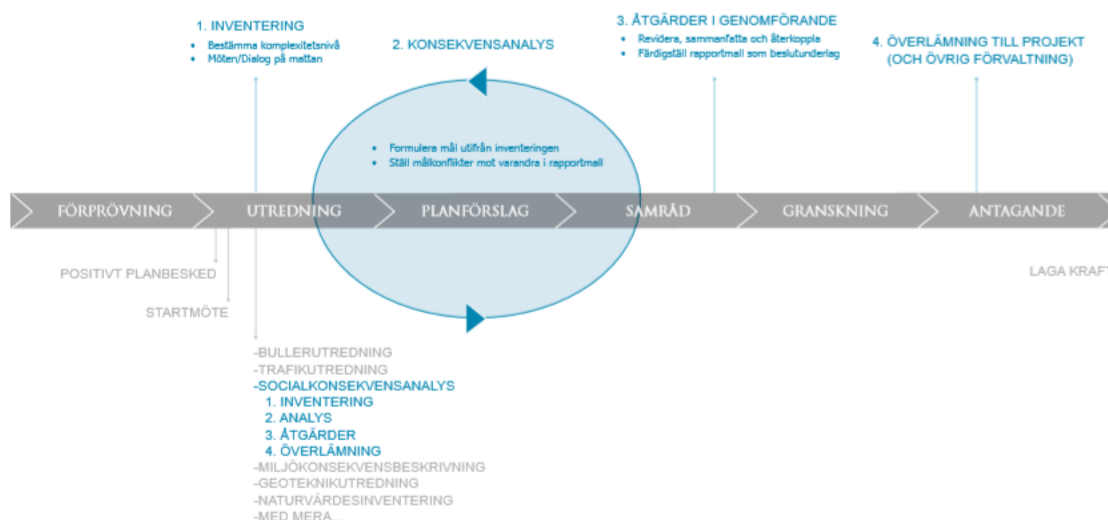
1. INVENTERING
• Bestämma komplexitetsnivå
• Möten/Dialog på mattan

2. KONSEKVENSANALYS

3. ÅTGÄRDER I GENOMFÖRANDE
• Revidera, sammanfatta och återkoppla
• Färdigställ rapportmall som beslutunderlag

4. ÖVERLÄMNING TILL PROJEKT (OCH ÖVRIG FÖRVALTNING)

• Formulera mål utifrån inventeringen
• Ställ målkonflikter mot varandra i rapportmall

FÖRPRÖVNING
UTREDNING
PLANFÖRSLAG
SAMRÅD
GRANSKNING
ANTAGANDE

POSITIVT PLANBESKED
STARTMÖTE
LAGA KRAFT

-BULLERUTREDNING
-TRAFIKUTREDNING
-SOCIALKONSEKVENSANALYS
1. INVENTERING
2. ANALYS
3. ÅTGÄRDER
4. ÖVERLÄMNING
-MILJÖKONSEKVENSBESKRIVNING
-GEOTEKNIKUTREDNING
-NATURVÄRDESINVENTERING
-MED MERA...